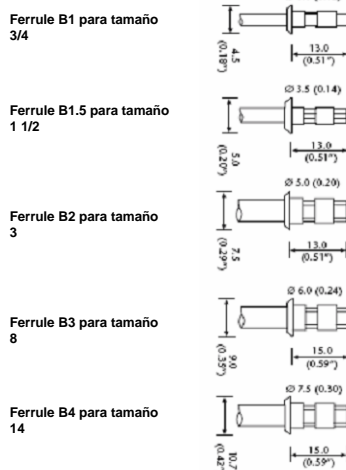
Ferrule B1 para tamaño 3/4

4.5 (0.18")

13.0 (0.51")

Ferrule B1.5 para tamaño 1 1/2

Ø 3.5 (0.14)

5.0 (0.20")

13.0 (0.51")

Ferrule B2 para tamaño 3

Ø 5.0 (0.20)

7.5 (0.29")

13.0 (0.51")

Ferrule B3 para tamaño 8

Ø 6.0 (0.24)

9.0 (0.35")

15.0 (0.59")

Ferrule B4 para tamaño 14

Ø 7.5 (0.30)

10.7 (0.42")

15.0 (0.59")